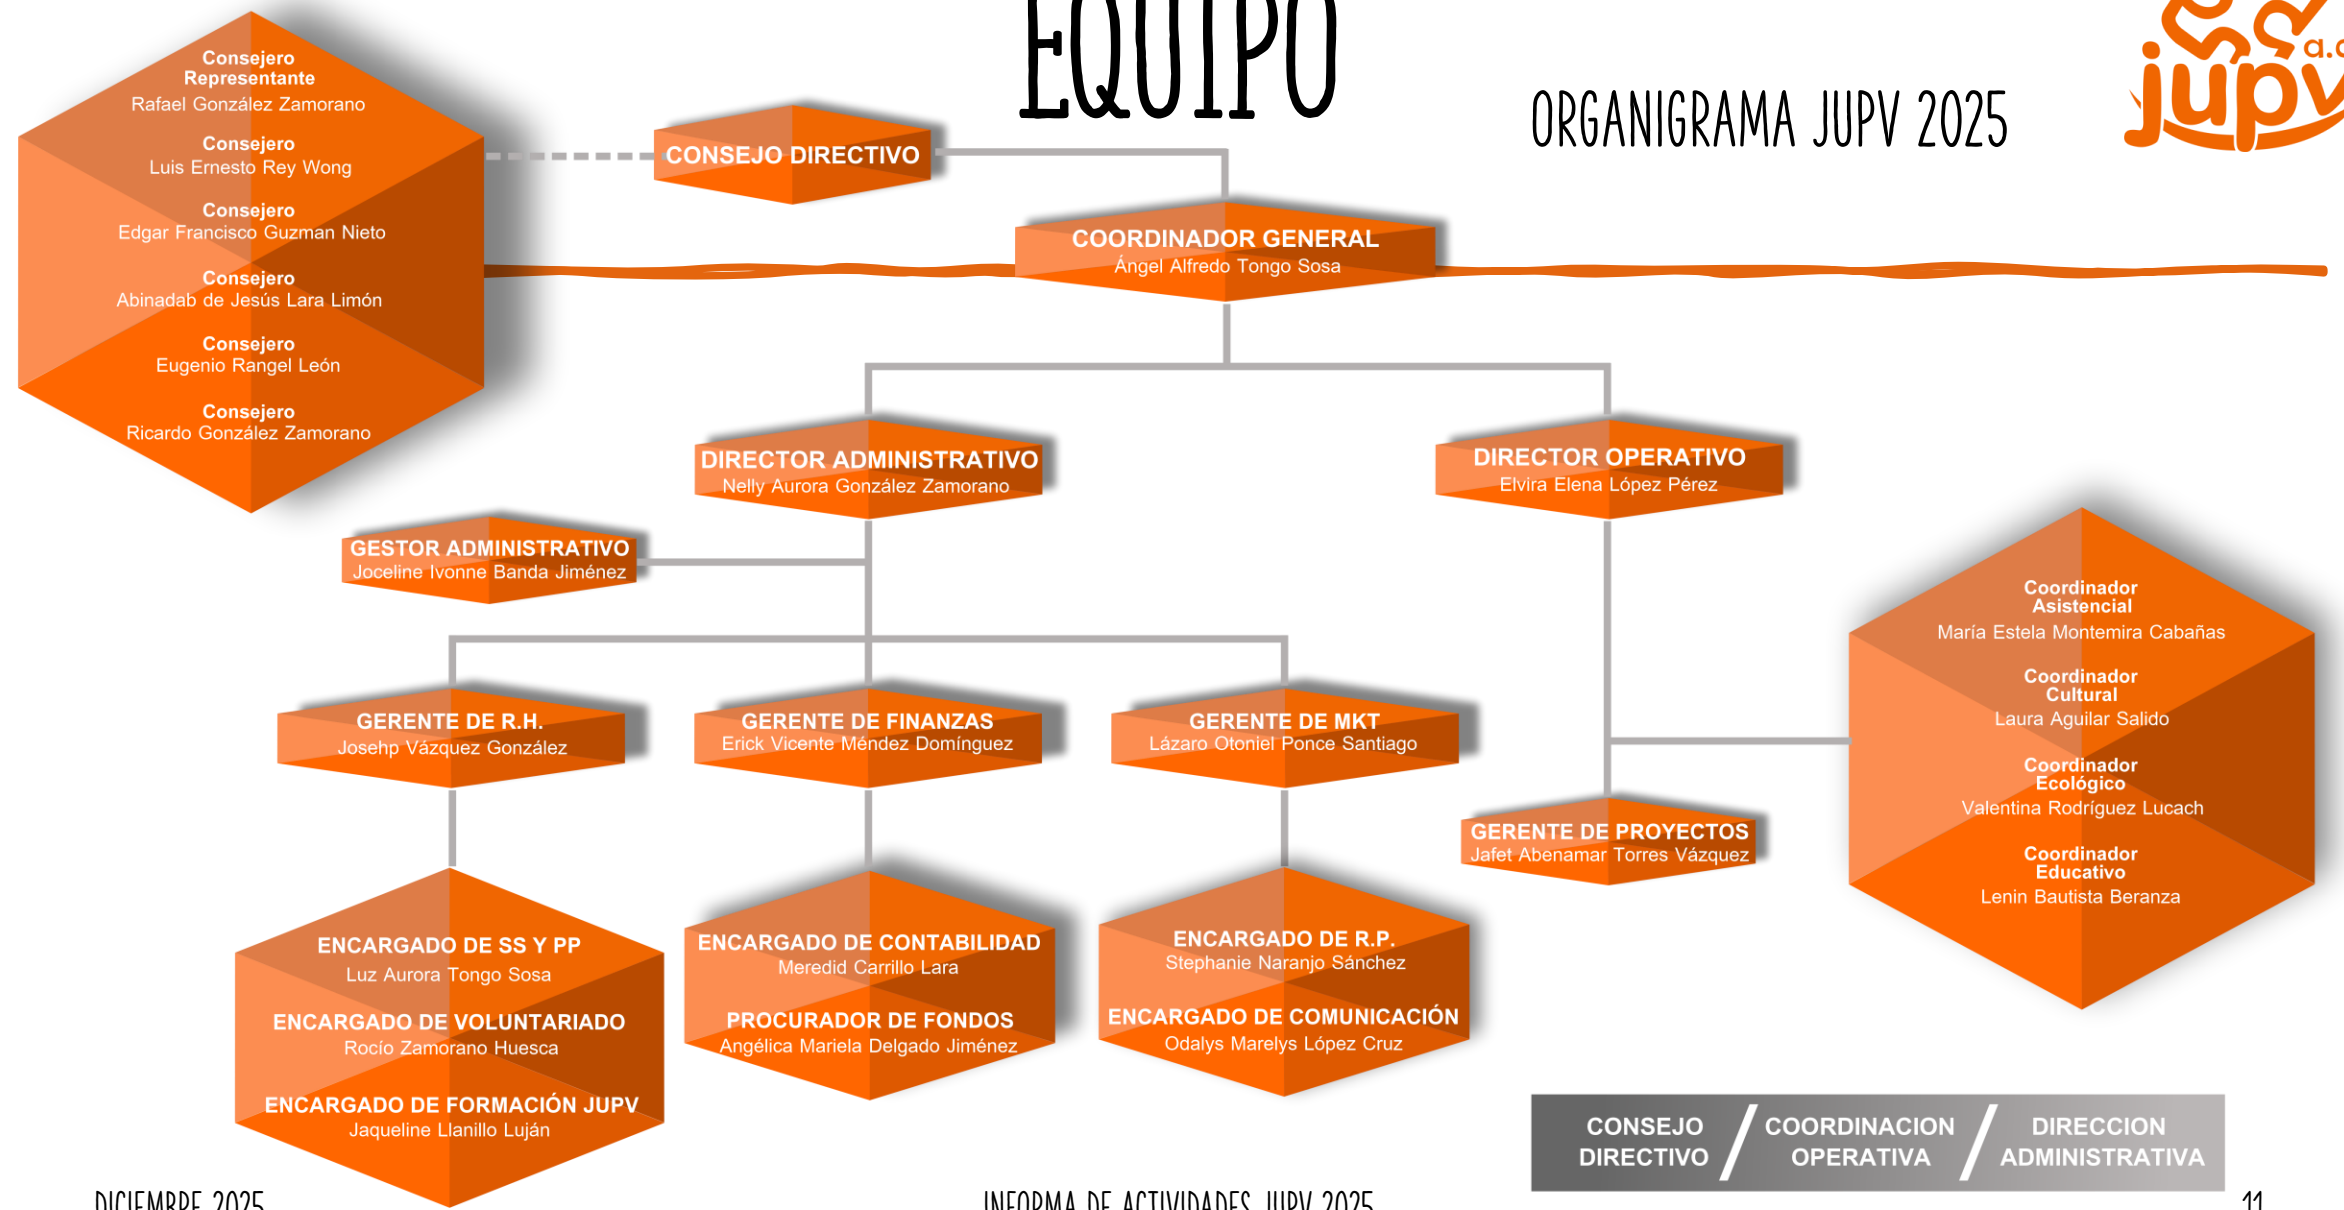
EQUIPO

ORGANIGRAMA JUPV 2025

jupv a.c.

Consejero Representante
Rafael González Zamorano

Consejero
Luis Ernesto Rey Wong

Consejero
Edgar Francisco Guzman Nieto

Consejero
Abinadab de Jesús Lara Limón

Consejero
Eugenio Rangel León

Consejero
Ricardo González Zamorano

CONSEJO DIRECTIVO

COORDINADOR GENERAL
Ángel Alfredo Tongo Sosa

DIRECTOR ADMINISTRATIVO
Nelly Aurora González Zamorano

DIRECTOR OPERATIVO
Elvira Elena López Pérez

GESTOR ADMINISTRATIVO
Joceline Ivonne Banda Jiménez

Coordinador Asistencial
María Estela Montemira Cabañas

Coordinador Cultural
Laura Aguilar Salido

Coordinador Ecológico
Valentina Rodríguez Lucach

Coordinador Educativo
Lenin Bautista Beranza

GERENTE DE R.H.
Josehp Vázquez González

GERENTE DE FINANZAS
Erick Vicente Méndez Domínguez

GERENTE DE MKT
Lázaro Otoniel Ponce Santiago

GERENTE DE PROYECTOS
Jafet Abenamar Torres Vázquez

ENCARGADO DE SS Y PP
Luz Aurora Tongo Sosa

ENCARGADO DE VOLUNTARIADO
Rocío Zamorano Huesca

ENCARGADO DE FORMACIÓN JUPV
Jaqueline Llanillo Luján

ENCARGADO DE CONTABILIDAD
Meredid Carrillo Lara

PROCURADOR DE FONDOS
Angélica Mariela Delgado Jiménez

ENCARGADO DE R.P.
Stephanie Naranjo Sánchez

ENCARGADO DE COMUNICACIÓN
Odalys Marelys López Cruz

CONSEJO DIRECTIVO / COORDINACION OPERATIVA / DIRECCION ADMINISTRATIVA

DICIEMBRE 2025

INFORMA DE ACTIVIDADES JUPV 2025

11